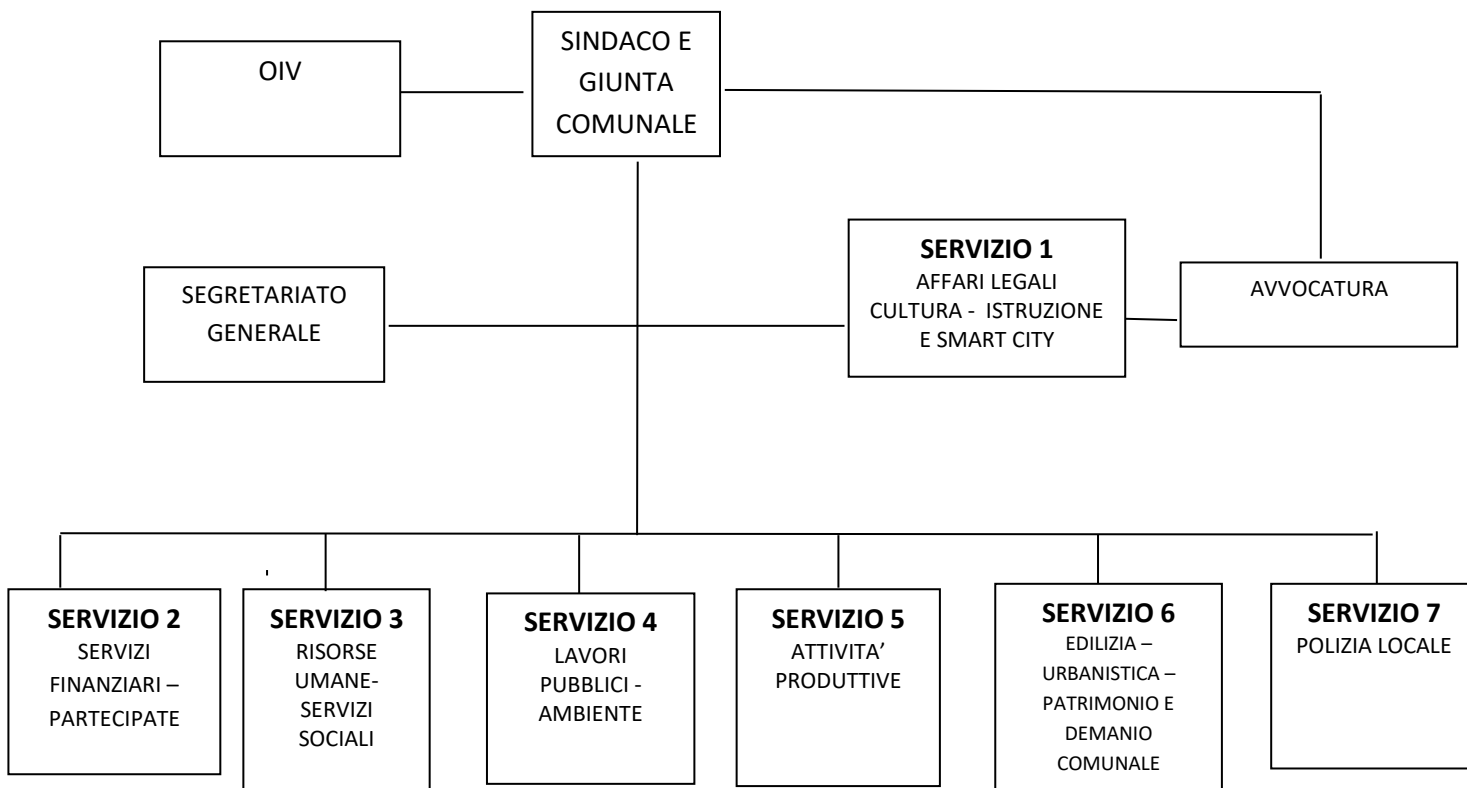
OIV

SINDACO E GIUNTA COMUNALE

SEGRETARIATO GENERALE

**SERVIZIO 1**
AFFARI LEGALI CULTURA - ISTRUZIONE E SMART CITY

AVVOCATURA

**SERVIZIO 2**
SERVIZI FINANZIARI – PARTECIPATE

**SERVIZIO 3**
RISORSE UMANE-SERVIZI SOCIALI

**SERVIZIO 4**
LAVORI PUBBLICI - AMBIENTE

**SERVIZIO 5**
ATTIVITA' PRODUTTIVE

**SERVIZIO 6**
EDILIZIA – URBANISTICA – PATRIMONIO E DEMANIO COMUNALE

**SERVIZIO 7**
POLIZIA LOCALE